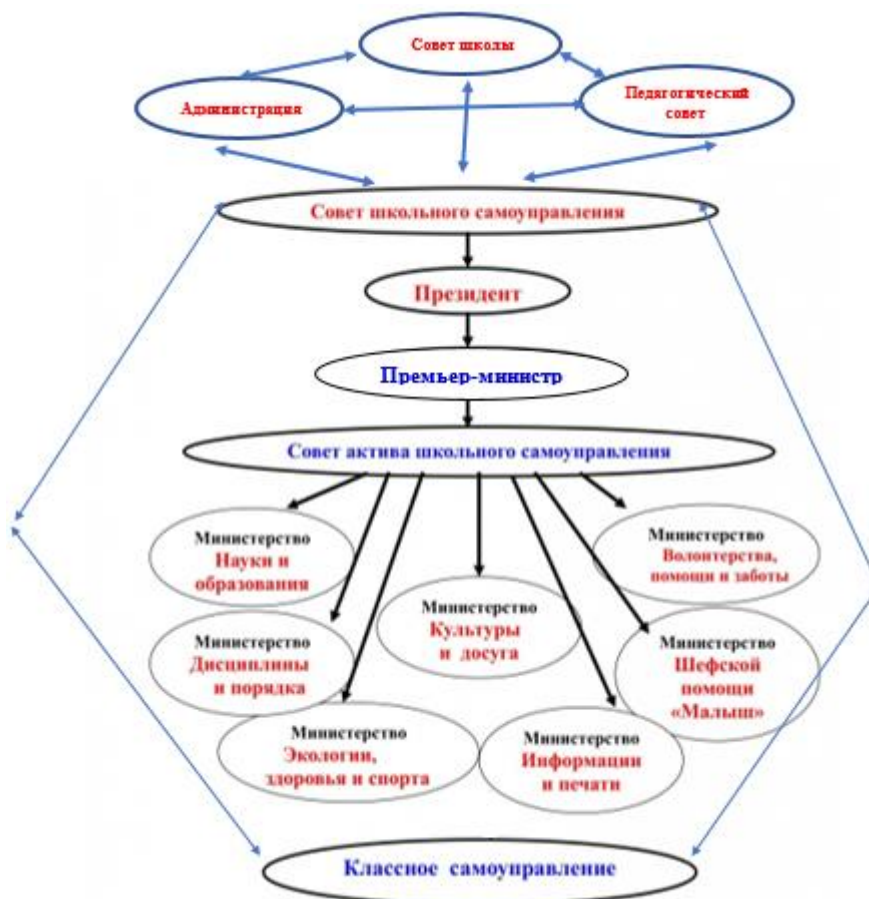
Совет школы

Администрация

Педагогический совет

Совет школьного самоуправления

Президент

Премьер-министр

Совет актива школьного самоуправления

Министерство Науки и образования

Министерство Волонтерства, помощи и заботы

Министерство Культуры и досуга

Министерство Дисциплины и порядка

Министерство Шефской помощи «Малыш»

Министерство Экологии, здоровья и спорта

Министерство Информации и печати

Классное самоуправление